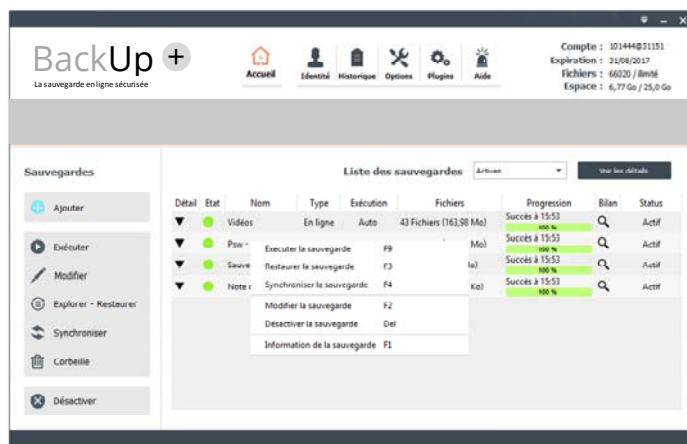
BackUp +
La sauvegarde en ligne sécurisée

Accueil | Identité | Historique | Options | Plugins | Aide

Compte : 101444@31151
Expiration : 31/08/2017
Fichiers : 66020 / illimité
Espace : 6,77 Go / 25,0 Go

Sauvegardes

Ajouter

Exécuter

Modifier

Explorer - Restaurer

Synchroniser

Corbeille

Désactiver

Liste des sauvegardes Actives

Voir les détails

| Détail | Etat | Nom | Type | Exécution | Fichiers | Progression | Bilan | Status |
|---|---|---|---|---|---|---|---|---|
| ▼ | | Vidéos | En ligne | Auto | 43 Fichiers (163,98 Mo) | Succès à 15:53 100 % | | Actif |
| ▼ | | Psw - | | | Mo) | Succès à 15:53 100 % | | Actif |
| ▼ | | Sauve | | | o) | Succès à 15:53 100 % | | Actif |
| ▼ | | Note : | | | Ko) | Succès à 15:53 100 % | | Actif |

Exécuter la sauvegarde F9
Restaurer la sauvegarde F3
Synchroniser la sauvegarde F4
Modifier la sauvegarde F2
Désactiver la sauvegarde Del
Information de la sauvegarde F1